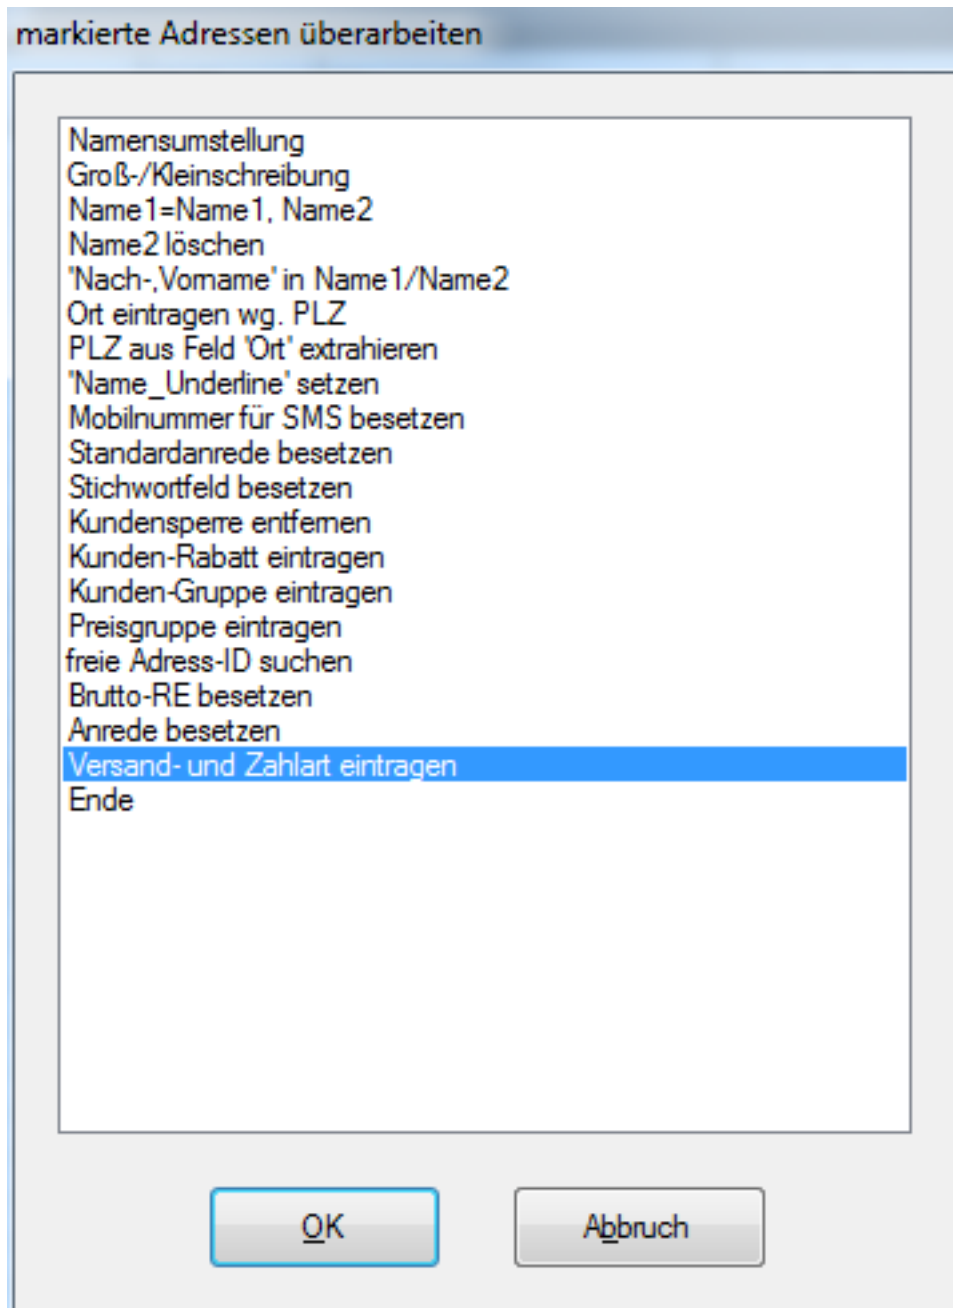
markierte Adressen überarbeiten

Namensumstellung
Groß-/Kleinschreibung
Name1=Name1, Name2
Name2 löschen
'Nach-,Vorname' in Name1/Name2
Ort eintragen wg. PLZ
PLZ aus Feld 'Ort' extrahieren
'Name_Underline' setzen
Mobilnummer für SMS besetzen
Standardanrede besetzen
Stichwortfeld besetzen
Kundensperre entfernen
Kunden-Rabatt eintragen
Kunden-Gruppe eintragen
Preisgruppe eintragen
freie Adress-ID suchen
Brutto-RE besetzen
Anrede besetzen
Versand- und Zahlart eintragen
Ende

OK

Abbruch